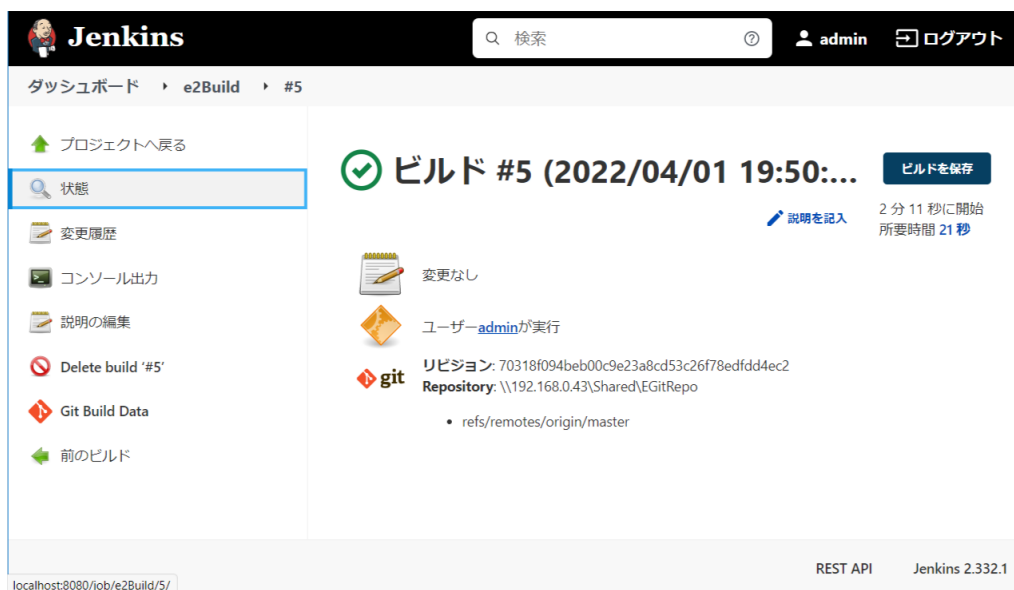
Jenkins

検索

admin

ログアウト

ダッシュボード > e2Build > #5

プロジェクトへ戻る

状態

変更履歴

コンソール出力

説明の編集

Delete build '#5'

Git Build Data

前のビルド

ビルド #5 (2022/04/01 19:50:...

ビルドを保存

説明を記入

2 分 11 秒に開始
所要時間 21 秒

変更なし

ユーザーadminが実行

git

リビジョン: 70318f094beb00c9e23a8cd53c26f78edfdd4ec2
Repository: \\192.168.0.43\Shared\EGitRepo

• refs/remotes/origin/master

localhost:8080/job/e2Build/5/

REST API

Jenkins 2.332.1